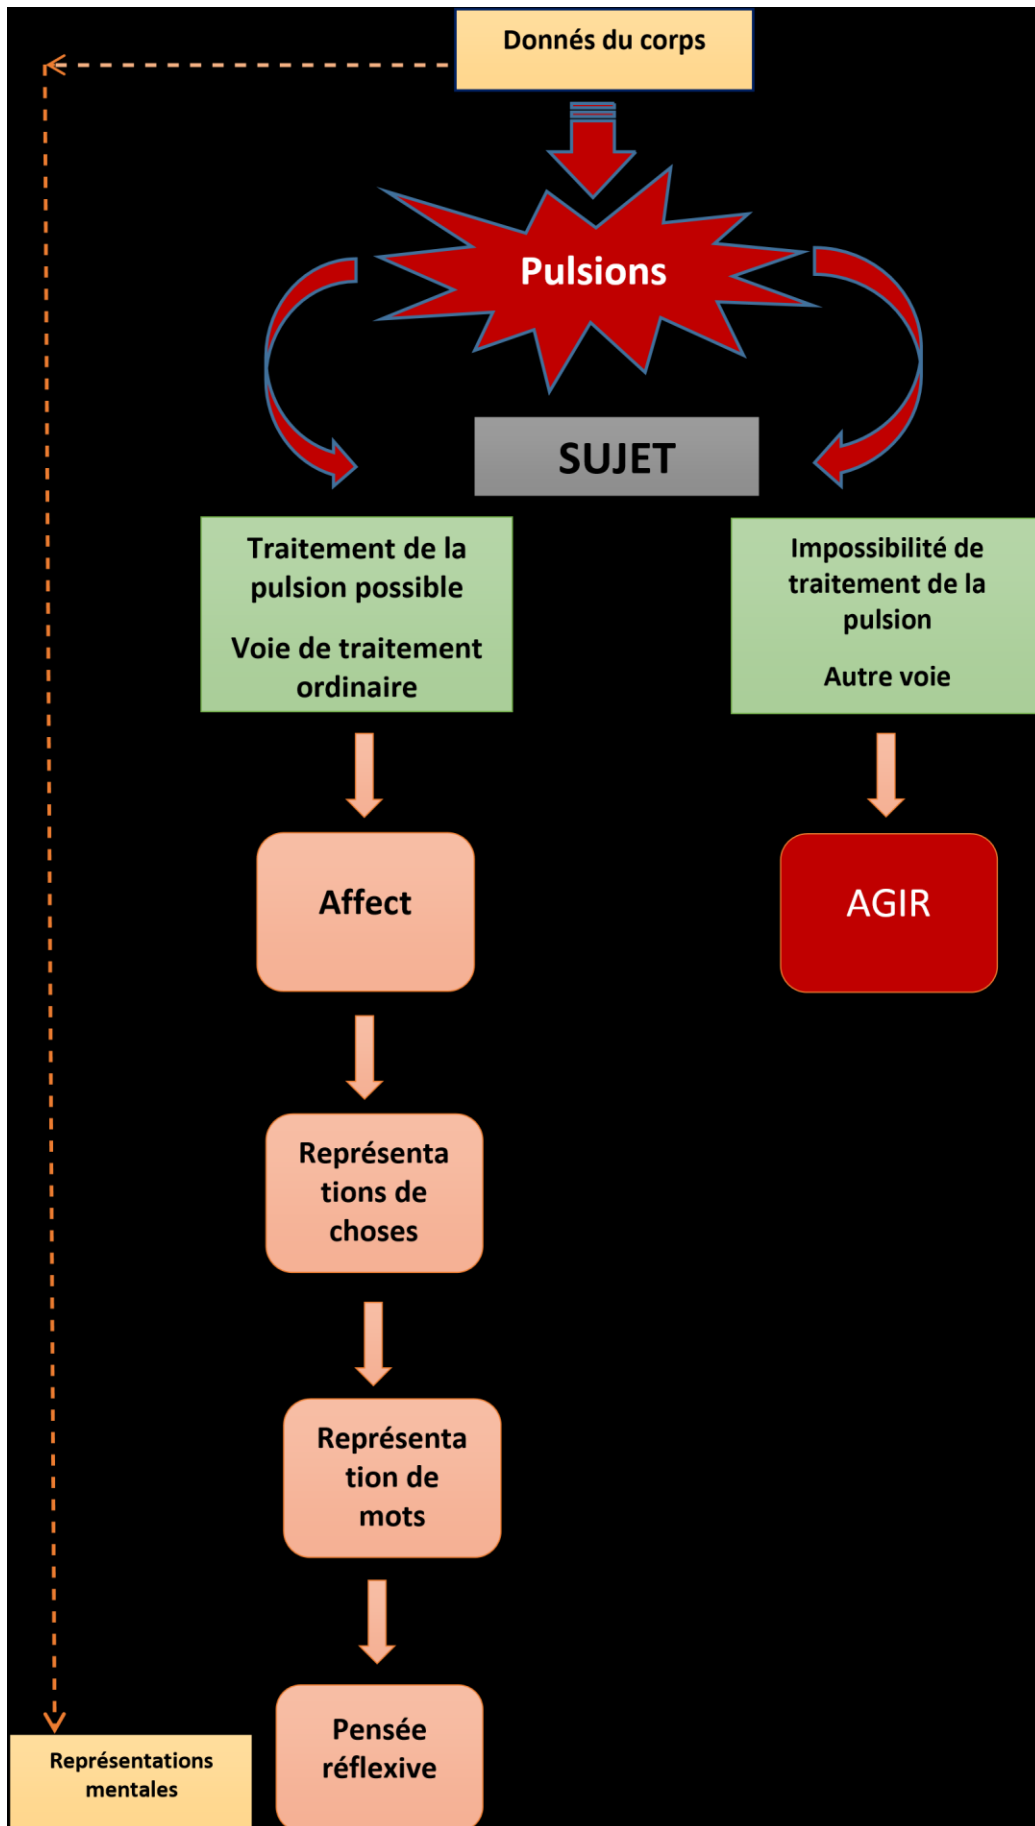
Donnés du corps

Pulsions

SUJET

Traitement de la pulsion possible

Voie de traitement ordinaire

Impossibilité de traitement de la pulsion

Autre voie

Affect

AGIR

Représenta tions de choses

Représenta tion de mots

Pensée réflexive

Représentations mentales